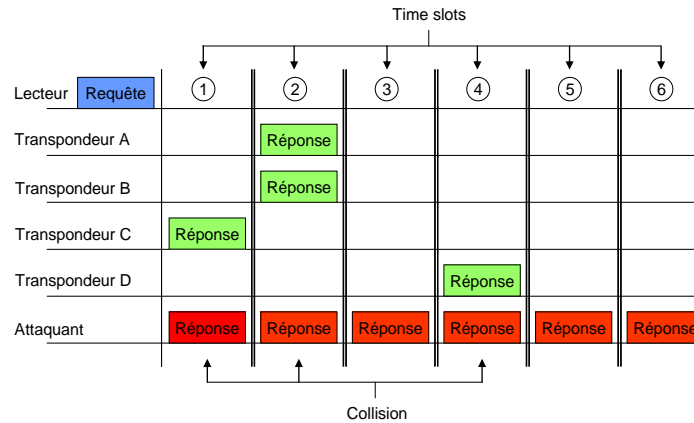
Time slots

| | ① | ② | ③ | ④ | ⑤ | ⑥ |
|---|---|---|---|---|---|---|
| Lecteur Requête | | | | | | |
| Transpondeur A | | Réponse | | | | |
| Transpondeur B | | Réponse | | | | |
| Transpondeur C | Réponse | | | | | |
| Transpondeur D | | | | Réponse | | |
| Attaquant | Réponse | Réponse | Réponse | Réponse | Réponse | Réponse |

Collision